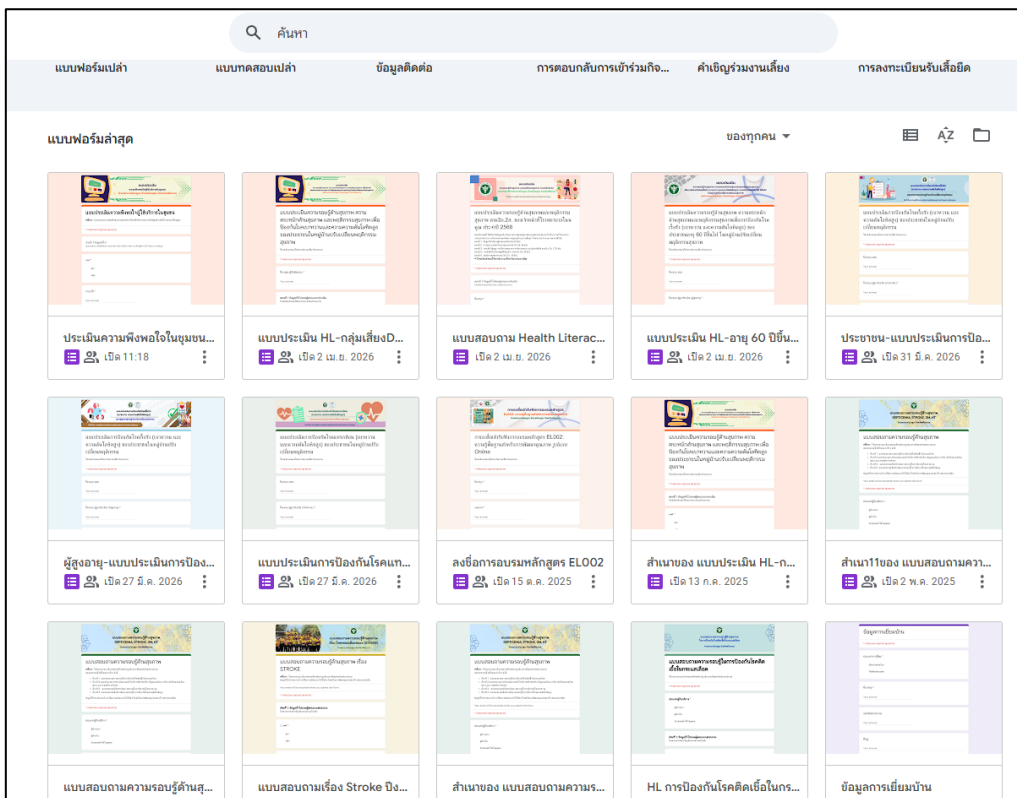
ค้นหา

แบบฟอร์มเปล่า แบบทดสอบเปล่า ข้อมูลติดต่อ การตอบกลับการเข้าร่วมกิจ... คำเชิญร่วมงานเลี้ยง การลงทะเบียนรับเสื้อยืด

แบบฟอร์มล่าสุด

ของทุกคน

ประเมินความพึงพอใจในชุมชน...
เปิด 11:18

แบบประเมิน HL-กลุ่มเสี่ยงD...
เปิด 2 เม.ย. 2026

แบบสอบถาม Health Literac...
เปิด 2 เม.ย. 2026

แบบประเมิน HL-อายุ 60 ปีขึ้น...
เปิด 2 เม.ย. 2026

ประชาชน-แบบประเมินการป้อ...
เปิด 31 มี.ค. 2026

ผู้สูงอายุ-แบบประเมินการป้อง...
เปิด 27 มี.ค. 2026

แบบประเมินการป้องกันโรคแท...
เปิด 27 มี.ค. 2026

ลงชื่อการอบรมหลักสูตร EL002
เปิด 15 ต.ค. 2025

สำเนาของ แบบประเมิน HL-ก...
เปิด 13 ก.ค. 2025

สำเนา11ของ แบบสอบถามควา...
เปิด 2 พ.ค. 2025

แบบสอบถามความรอบรู้ด้านสุ...

แบบสอบถามเรื่อง Stroke ปีง...

สำเนาของ แบบสอบถามความร...

HL การป้องกันโรคติดเชื้อในกร...

ข้อมูลการเยี่ยมบ้าน